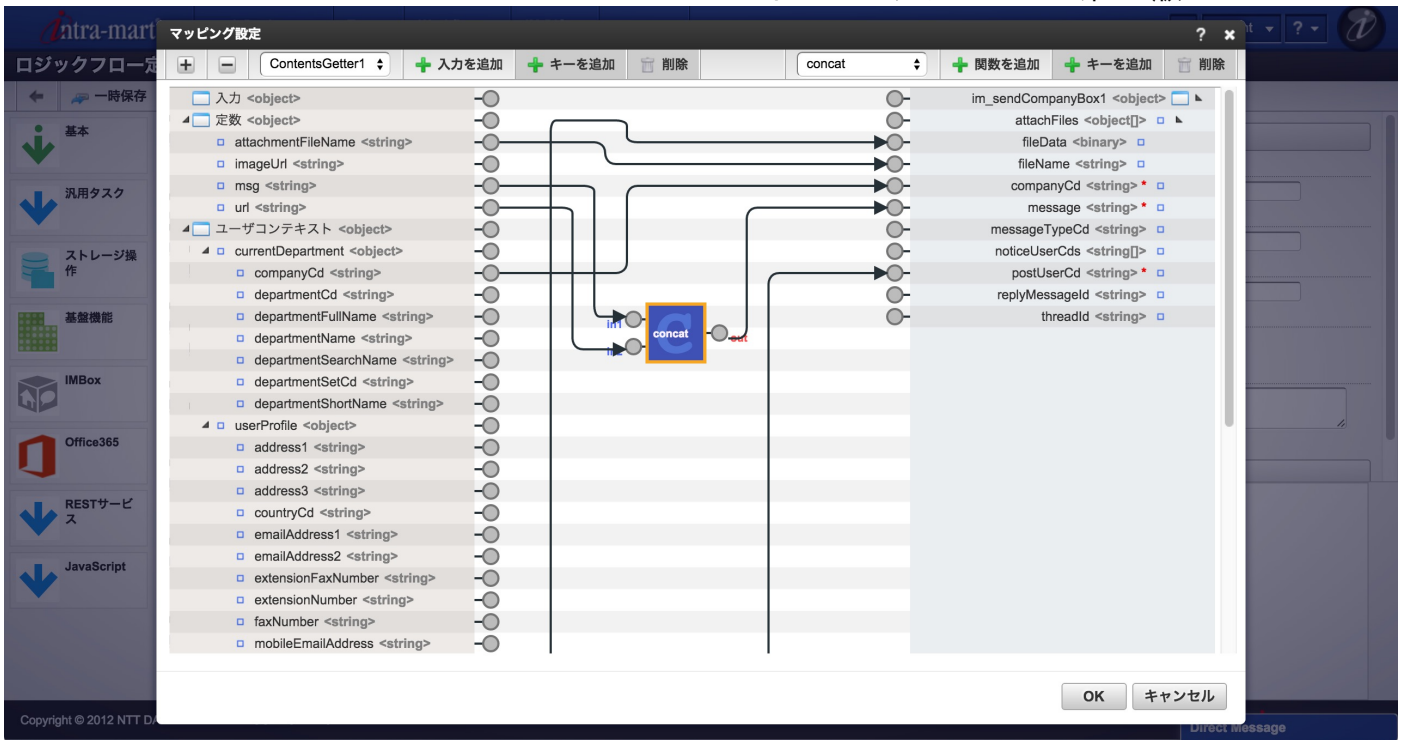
intra-mart
ロジックフロー定
一時保存
基本
汎用タスク
ストレージ操作
基盤機能
IMBox
Office365
RESTサービス
JavaScript
Copyright © 2012 NTT DA

マッピング設定
? ✖
ContentsGetter1
入力を追加
キーを追加
削除
concat
関数を追加
キーを追加
削除

入力 <object>
定数 <object>
attachmentFileName <string>
imageUrl <string>
msg <string>
url <string>
ユーザコンテキスト <object>
currentDepartment <object>
companyCd <string>
departmentCd <string>
departmentFullName <string>
departmentName <string>
departmentSearchName <string>
departmentSetCd <string>
departmentShortName <string>
userProfile <object>
address1 <string>
address2 <string>
address3 <string>
countryCd <string>
emailAddress1 <string>
emailAddress2 <string>
extensionFaxNumber <string>
extensionNumber <string>
faxNumber <string>
mobileEmailAddress <string>

in1
in2
concat
out

im_sendCompanyBox1 <object>
attachFiles <object[]>
fileData <binary>
fileName <string>
companyCd <string> *
message <string> *
messageTypeCd <string>
noticeUserCds <string[]>
postUserCd <string> *
replyMessageId <string>
threadId <string>

OK
キャンセル
Direct Message